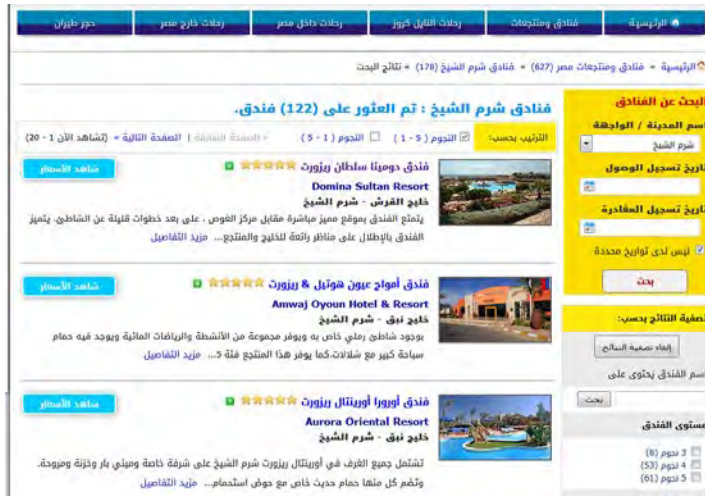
الرئيسية | فنادق ومنتجعات | رحلات النايل كروز | رحلات داخل مصر | رحلات خارج مصر | حجز طيران

الرئيسية » فنادق ومنتجعات مصر (627) » فنادق شرم الشيخ (178) » نتائج البحث

البحث عن الفنادق

اسم المدينة / الواجهة

شرم الشيخ

تاريخ تسجيل الوصول

تاريخ تسجيل المغادرة

ليس لدى تواريخ محددة

بحث

تصفية النتائج حسب:

إلغاء تصفية النتائج

اسم الفندق يحتوى على

بحث

مستوى الفندق

3 نجوم (8)

4 نجوم (53)

5 نجوم (61)

فنادق شرم الشيخ : تم العثور على (122) فندق.

الترتيب حسب: النجوم ( 5 - 1 ) النجوم ( 1 - 5 ) « الصفحة السابقة | الصفحة التالية » (تشاهد الآن 1 - 20)

فندق دومينا سلطان ريزورت

Domina Sultan Resort

خليج القرش - شرم الشيخ

يتمتع الفندق بموقع مميز مباشرة مقابل مركز الغوص ، على بعد خطوات قليلة من الشاطئ. يتميز الفندق بالإطلال على مناظر رائعة للخليج والمنتجع... مزيد التفاصيل

شاهد الأسعار

فندق أمواج عيون هوتيل & ريزورت

Amwaj Oyoun Hotel & Resort

خليج نبق - شرم الشيخ

يوجود شاطئ رملي خاص به ويوفر مجموعة من الأنشطة والرياضات المائية ويوجد فيه حمام سباحة كبير مع شلالات.كما يوفر هذا المنتجع فئة 5... مزيد التفاصيل

شاهد الأسعار

فندق أورورا أورينتال ريزورت

Aurora Oriental Resort

خليج نبق - شرم الشيخ

تشتمل جميع الغرف في أورينتال ريزورت شرم الشيخ على شرفة خاصة وميني بار وخزنة ومروحة. وتضم كل منها حمام حديث خاص مع حوض استحمام... مزيد التفاصيل

شاهد الأسعار